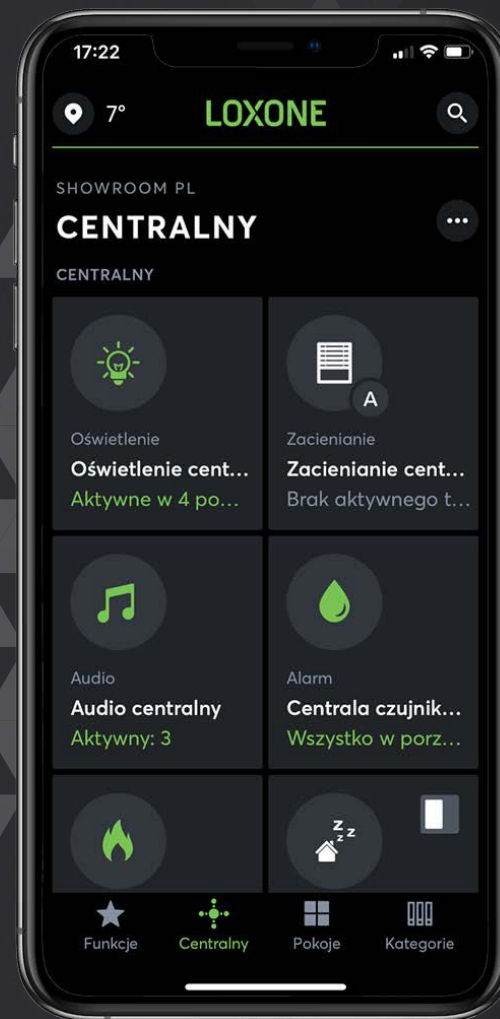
17:22

7°

LOXONE

SHOWROOM PL

CENTRALNY

CENTRALNY

A

Oświetlenie
Oświetlenie cent...
Aktywne w 4 po...

Zacienianie
Zacienianie cent...
Brak aktywnego t...

Audio
Audio centralny
Aktywny: 3

Alarm
Centrala czujnik...
Wszystko w porz...

Z Z Z

Funkcje
Centralny
Pokoje
Kategorie